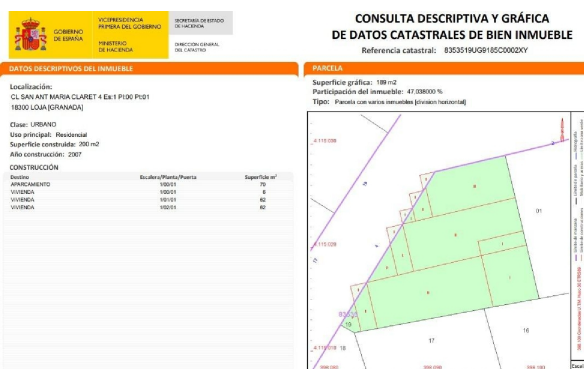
GOBIERNO DE ESPAÑA | VICEPRESIDENCIA PRIMERA DEL GOBIERNO | SECRETARÍA DE ESTADO DE HACIENDA
MINISTERIO DE HACIENDA | DIRECCIÓN GENERAL DEL CATASTRO

CONSULTA DESCRIPTIVA Y GRÁFICA DE DATOS CATASTRALES DE BIEN INMUEBLE
Referencia catastral: 8353519UG9185C0002XY

DATOS DESCRIPTIVOS DEL INMUEBLE

Localización:
CL SAN ANT MARIA CLARET 4 Es:1 Pl:00 Pt:01
18300 LOJA [GRANADA]

Clase: URBANO
Uso principal: Residencial
Superficie construida: 200 m2
Año construcción: 2007

CONSTRUCCIÓN

| Destino | Escalera/Planta/Puerta | Superficie m² |
|---|---|---|
| APARCAMIENTO | 1/00/01 | 70 |
| VIVIENDA | 1/00/01 | 6 |
| VIVIENDA | 1/01/01 | 62 |
| VIVIENDA | 1/02/01 | 62 |

PARCELA

Superficie gráfica: 189 m2
Participación del inmueble: 47,038000 %
Tipo: Parcela con varios inmuebles [división horizontal]

4.118.030
4.118.020
4.118.010
01
17
16
18
19
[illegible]